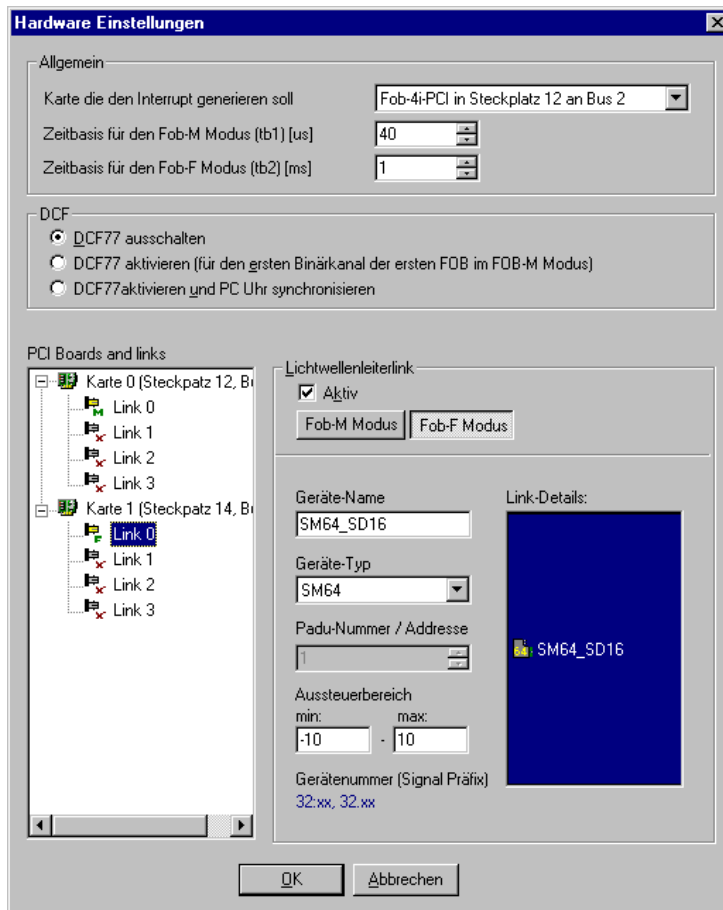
Hardware Einstellungen

Allgemein

Karte die den Interrupt generieren soll
Fob-4i-PCI in Steckplatz 12 an Bus 2

Zeitbasis für den Fob-M Modus (tb1) [us]
40

Zeitbasis für den Fob-F Modus (tb2) [ms]
1

DCF

DCF77 ausschalten

DCF77 aktivieren (für den ersten Binärkanal der ersten FOB im FOB-M Modus)

DCF77aktivieren und PC Uhr synchronisieren

PCI Boards and links

Karte 0 (Steckpatz 12, Bu
Link 0
Link 1
Link 2
Link 3
Karte 1 (Steckpatz 14, Bu
Link 0
Link 1
Link 2
Link 3

Lichtwellenleiterlink

Aktiv

Fob-M Modus
Fob-F Modus

Geräte-Name
SM64_SD16

Geräte-Typ
SM64

Padu-Nummer / Addresse
1

Aussteuerbereich
min:
-10
-
max:
10

Gerätenummer (Signal Präfix)
32:xx, 32.xx

Link-Details:
SM64_SD16

OK
Abbrechen